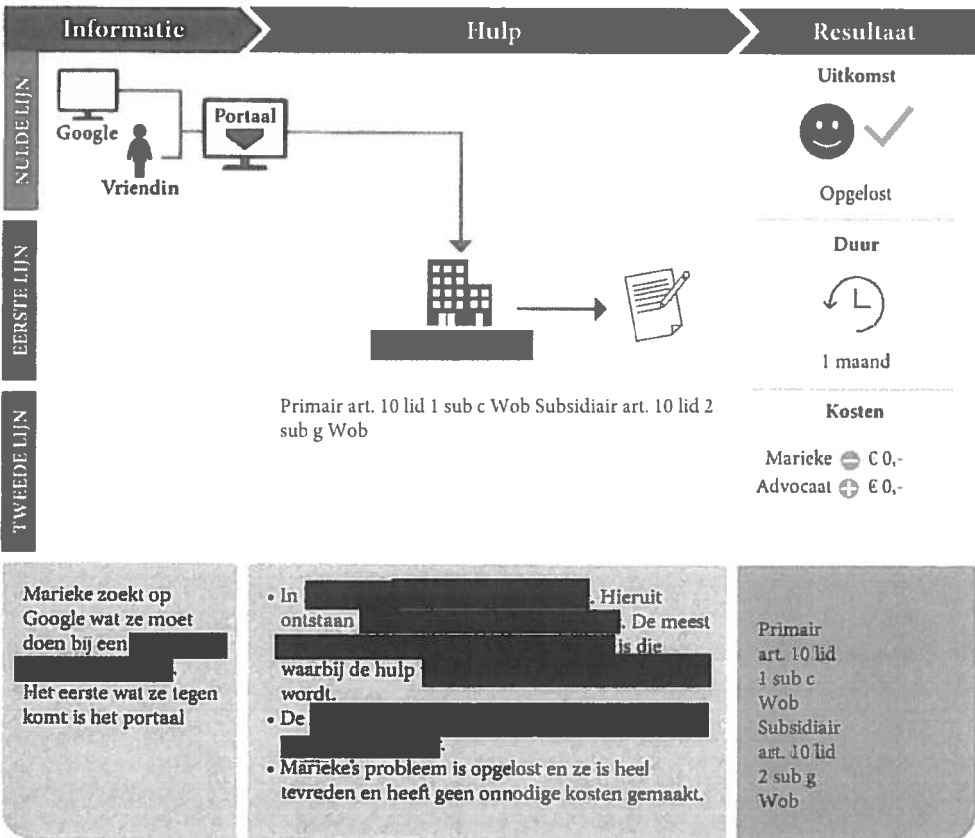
Informatie

Hulp

Resultaat

NULDE LIJN

EERSTE LIJN

TWEEDE LIJN

Google

Vriendin

Portaal

Primair art. 10 lid 1 sub c Wob Subsidiair art. 10 lid 2 sub g Wob

Uitkomst

Opgelost

Duur

1 maand

Kosten

Marieke € 0,-

Advocaat € 0,-

Marieke zoekt op Google wat ze moet doen bij een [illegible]. Het eerste wat ze tegen komt is het portaal

• In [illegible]. Hieruit ontstaan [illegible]. De meest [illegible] is die waarbij de hulp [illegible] wordt.

• De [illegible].

• Marieke's probleem is opgelost en ze is heel tevreden en heeft geen onnodige kosten gemaakt.

Primair art. 10 lid 1 sub c Wob Subsidiair art. 10 lid 2 sub g Wob